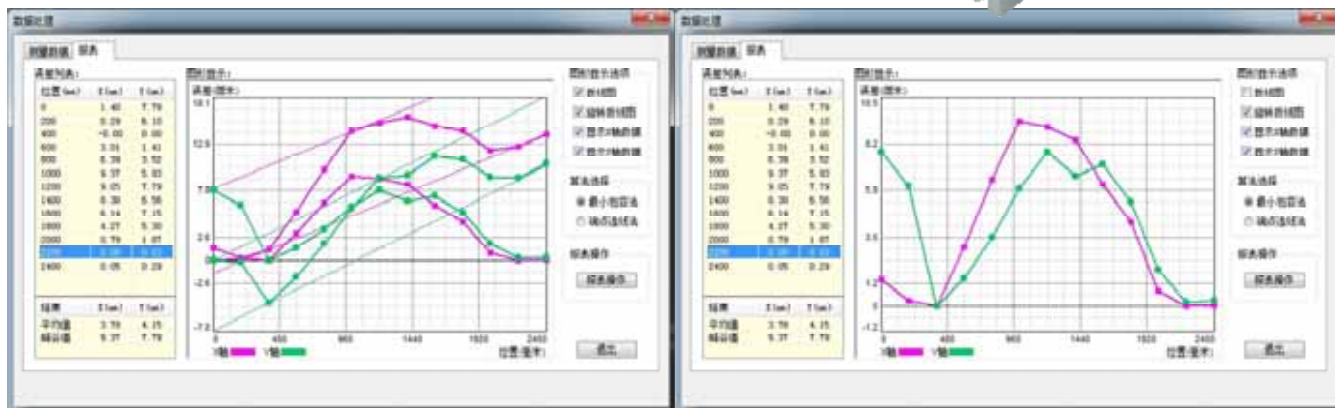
数据处理

测量数据 报表

误差列表:

| 位置(mm) | X(um) | Y(um) |
|---|---|---|
| 0 | 1.40 | 7.79 |
| 200 | 0.29 | 6.10 |
| 400 | -0.00 | 0.00 |
| 600 | 3.01 | 1.41 |
| 800 | 6.39 | 3.52 |
| 1000 | 9.37 | 5.83 |
| 1200 | 9.05 | 7.79 |
| 1400 | 8.30 | 6.56 |
| 1600 | 6.14 | 7.15 |
| 1800 | 4.27 | 5.30 |
| 2000 | 0.79 | 1.87 |
| 2200 | 0.00 | 0.00 |
| 2400 | 0.05 | 0.29 |

| 结果 | X(um) | Y(um) |
|---|---|---|
| 平均值 | 3.79 | 4.15 |
| 峰谷值 | 9.37 | 7.79 |

图形显示:

误差(微米)

10.1 7.6 5.0 2.5 0 -2.4 -7.2

0 480 960 1440 1920 2400

X轴 Y轴

位置(毫米)

图形显示选项

☑ 拆线图
☑ 旋转拆线图
☑ 显示X轴数据
☑ 显示Y轴数据

算法选择

◉ 最小包容法
○ 端点连线法

报表操作

报表操作

退出

数据处理

测量数据 报表

误差列表:

| 位置(mm) | X(um) | Y(um) |
|---|---|---|
| 0 | 1.40 | 7.79 |
| 200 | 0.29 | 6.10 |
| 400 | -0.00 | 0.00 |
| 600 | 3.01 | 1.41 |
| 800 | 6.39 | 3.52 |
| 1000 | 9.37 | 5.83 |
| 1200 | 9.05 | 7.79 |
| 1400 | 8.30 | 6.56 |
| 1600 | 6.14 | 7.15 |
| 1800 | 4.27 | 5.30 |
| 2000 | 0.79 | 1.87 |
| 2200 | 0.00 | 0.00 |
| 2400 | 0.05 | 0.29 |

| 结果 | X(um) | Y(um) |
|---|---|---|
| 平均值 | 3.79 | 4.15 |
| 峰谷值 | 9.37 | 7.79 |

图形显示:

误差(微米)

10.5 8.2 5.8 3.5 1.2 0 -1.2

0 480 960 1440 1920 2400

X轴 Y轴

位置(毫米)

图形显示选项

☐ 拆线图
☑ 旋转拆线图
☑ 显示X轴数据
☑ 显示Y轴数据

算法选择

◉ 最小包容法
○ 端点连线法

报表操作

报表操作

退出